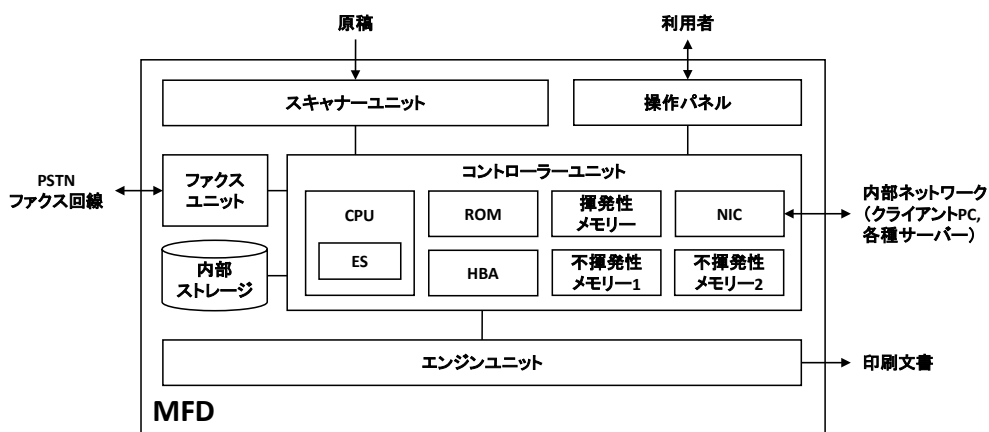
原稿

利用者

スキャナーユニット

操作パネル

PSTN
ファクス回線

ファクスユニット

コントローラーユニット

CPU

ES

ROM

揮発性メモリー

NIC

内部ネットワーク
（クライアントPC,
各種サーバー）

内部ストレージ

HBA

不揮発性メモリー1

不揮発性メモリー2

エンジンユニット

印刷文書

MFD